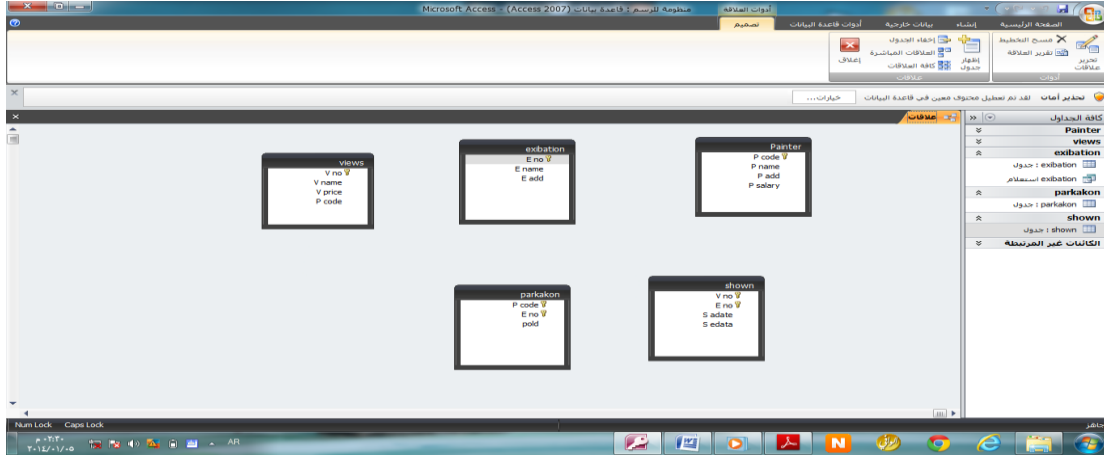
أدوات العلاقة
منظومة للرسم : قاعدة بيانات (Access 2007) - Microsoft Access

الصفحة الرئيسية | إنشاء | بيانات خارجية | أدوات قاعدة البيانات | تصميم

تحرير علاقات
مسح التخطيط
تقرير العلاقة
أدوات
إظهار جدول
إخفاء الجدول
العلاقات المباشرة
كافة العلاقات
علاقات
إغلاق

تحذير أمان لقد تم تعطيل محتوى معين في قاعدة البيانات خيارات...

كافة الجداول
Painter
views
exibation
exibation : جدول
exibation استعلام
parkakon
parkakon : جدول
shown
shown : جدول
الكائنات غير المرتبطة

علاقات

views
V no
V name
V price
P code

exibation
E no
E name
E add

Painter
P code
P name
P add
P salary

parkakon
P code
E no
pold

shown
V no
E no
S adate
S edata

Num Lock Caps Lock
جاهز

AR
٠٢:٣٠ م
٢٠١٤/٠١/٠٥